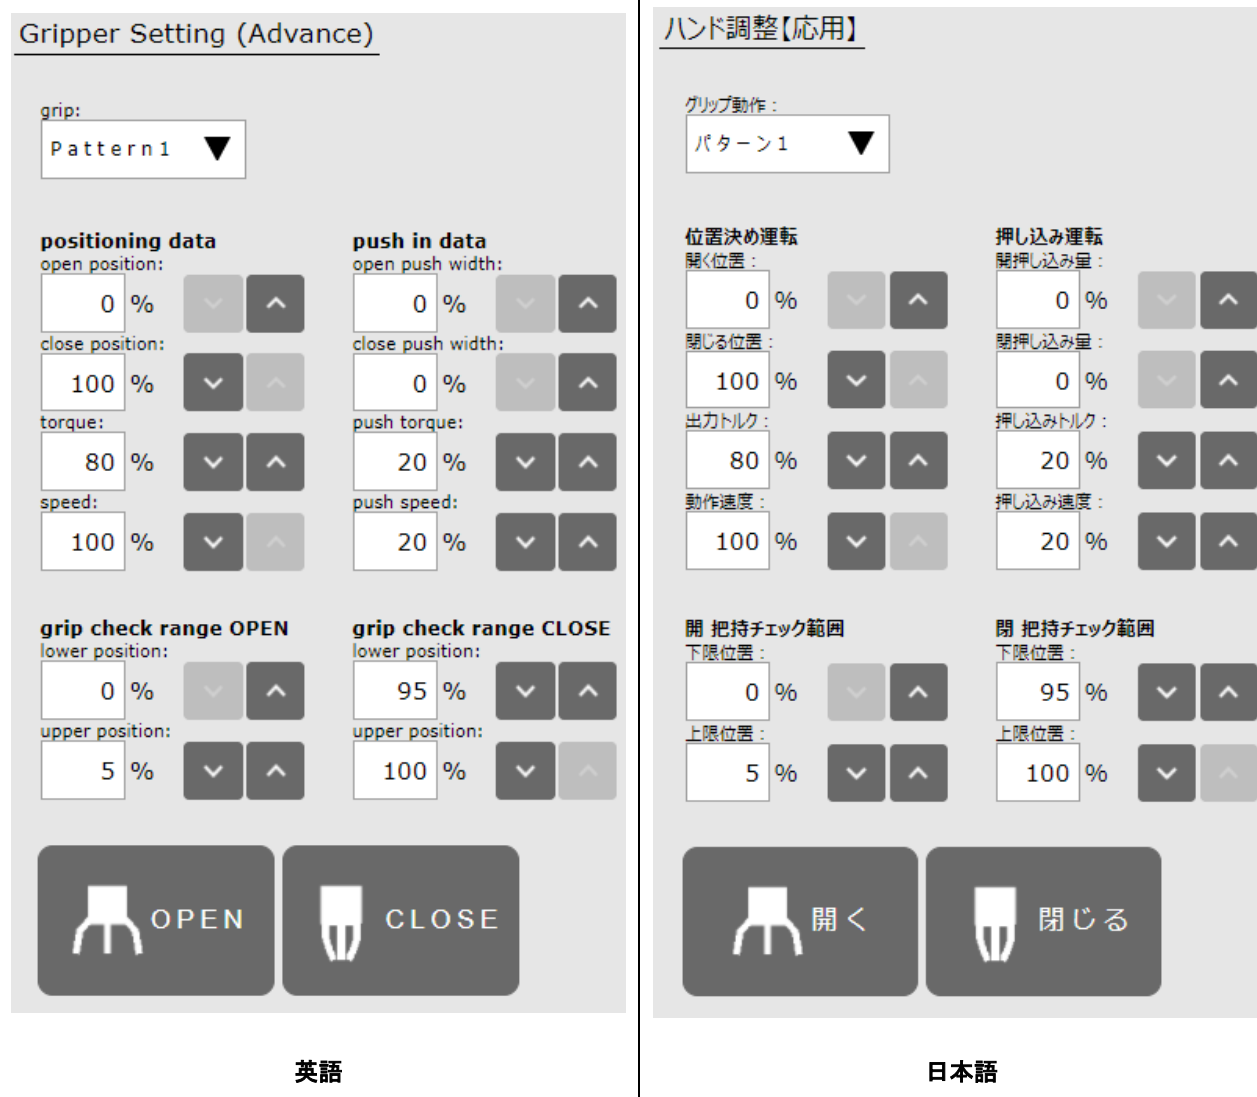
Gripper Setting (Advance)

grip:
Pattern1

positioning data
open position:
0 %
close position:
100 %
torque:
80 %
speed:
100 %

push in data
open push width:
0 %
close push width:
0 %
push torque:
20 %
push speed:
20 %

grip check range OPEN
lower position:
0 %
upper position:
5 %

grip check range CLOSE
lower position:
95 %
upper position:
100 %

OPEN
CLOSE

英語

ハンド調整【応用】

グリップ動作：
パターン1

位置決め運転
開く位置：
0 %
閉じる位置：
100 %
出力トルク：
80 %
動作速度：
100 %

押し込み運転
開押し込み量：
0 %
閉押し込み量：
0 %
押し込みトルク：
20 %
押し込み速度：
20 %

開 把持チェック範囲
下限位置：
0 %
上限位置：
5 %

閉 把持チェック範囲
下限位置：
95 %
上限位置：
100 %

開く
閉じる

日本語